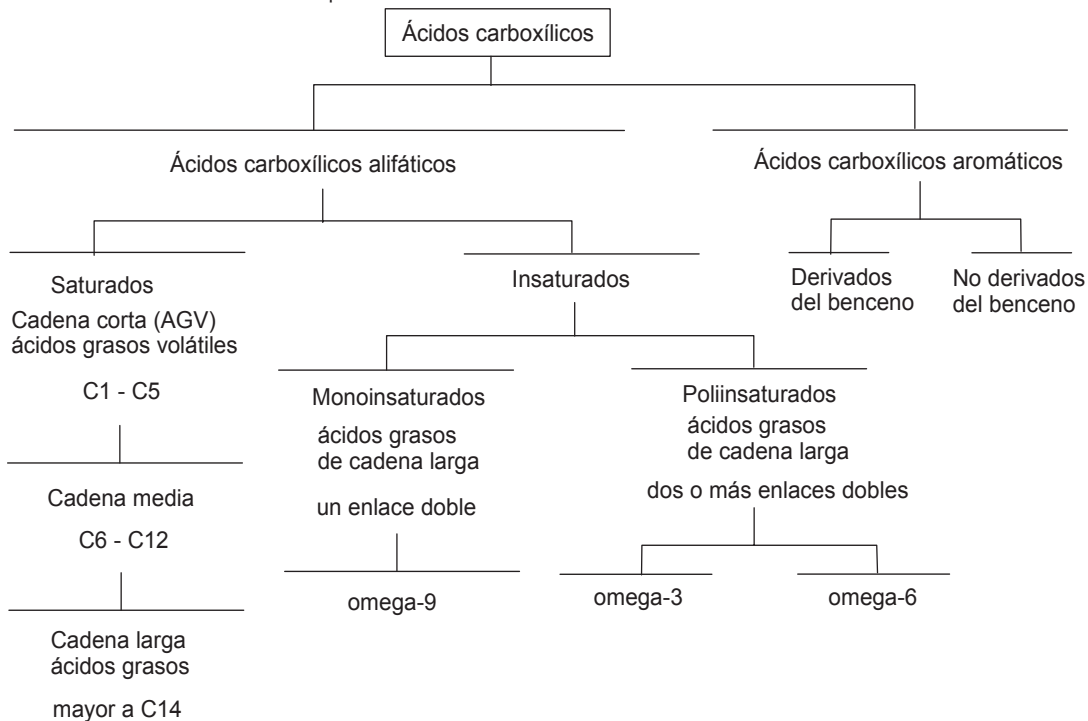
Ácidos carboxílicos

Ácidos carboxílicos alifáticos

Ácidos carboxílicos aromáticos

Saturados
Cadena corta (AGV)
ácidos grasos volátiles

C1 - C5

Cadena media

C6 - C12

Cadena larga
ácidos grasos

mayor a C14

Insaturados

Monoinsaturados
ácidos grasos
de cadena larga

un enlace doble

omega-9

Poliinsaturados
ácidos grasos
de cadena larga

dos o más enlaces dobles

omega-3

omega-6

Derivados
del benceno

No derivados
del benceno